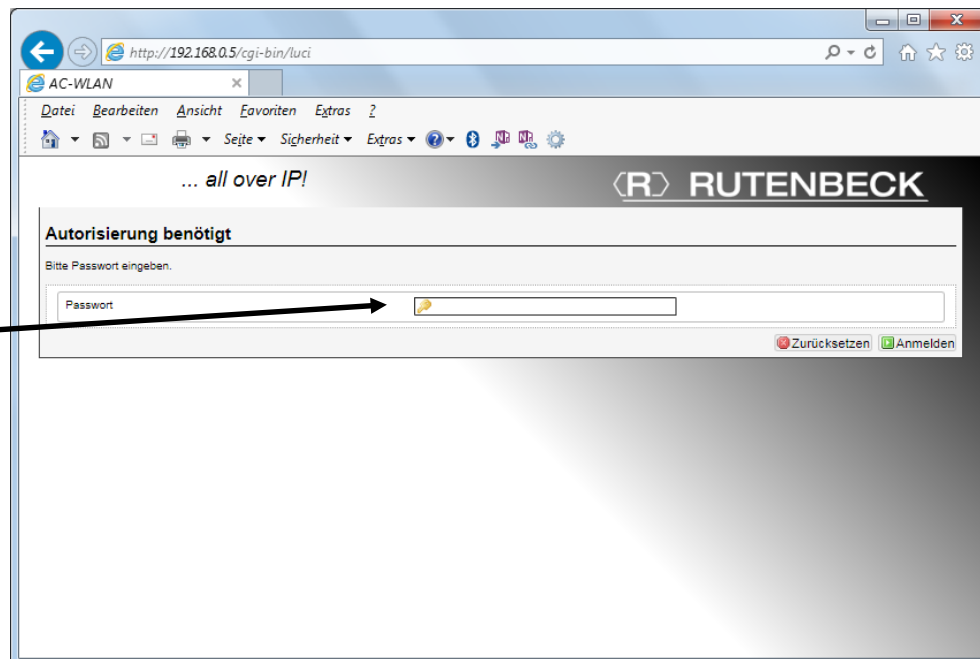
http://192.168.0.5/cgi-bin/luci

AC-WLAN ×

Datei Bearbeiten Ansicht Favoriten Extras ?

Seite ▾ Sicherheit ▾ Extras ▾

... all over IP!

⟨R⟩ RUTENBECK

Autorisierung benötigt

Bitte Passwort eingeben.

Passwort

Zurücksetzen Anmelden